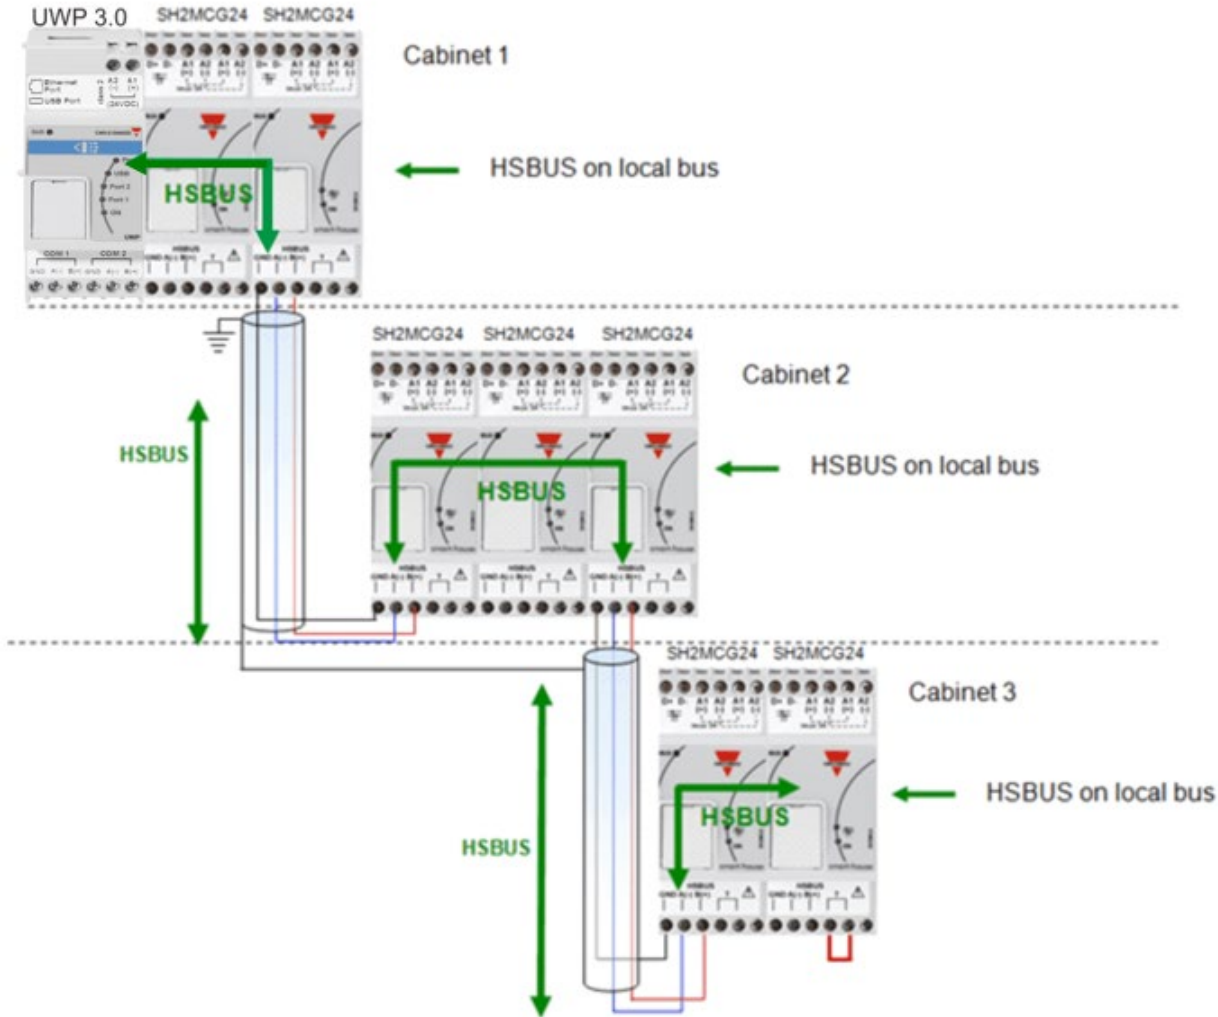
UWP 3.0 SH2MCG24 SH2MCG24

Cabinet 1

HSBUS

HSBUS on local bus

SH2MCG24 SH2MCG24 SH2MCG24

Cabinet 2

HSBUS

HSBUS

HSBUS on local bus

SH2MCG24 SH2MCG24

Cabinet 3

HSBUS

HSBUS on local bus

HSBUS